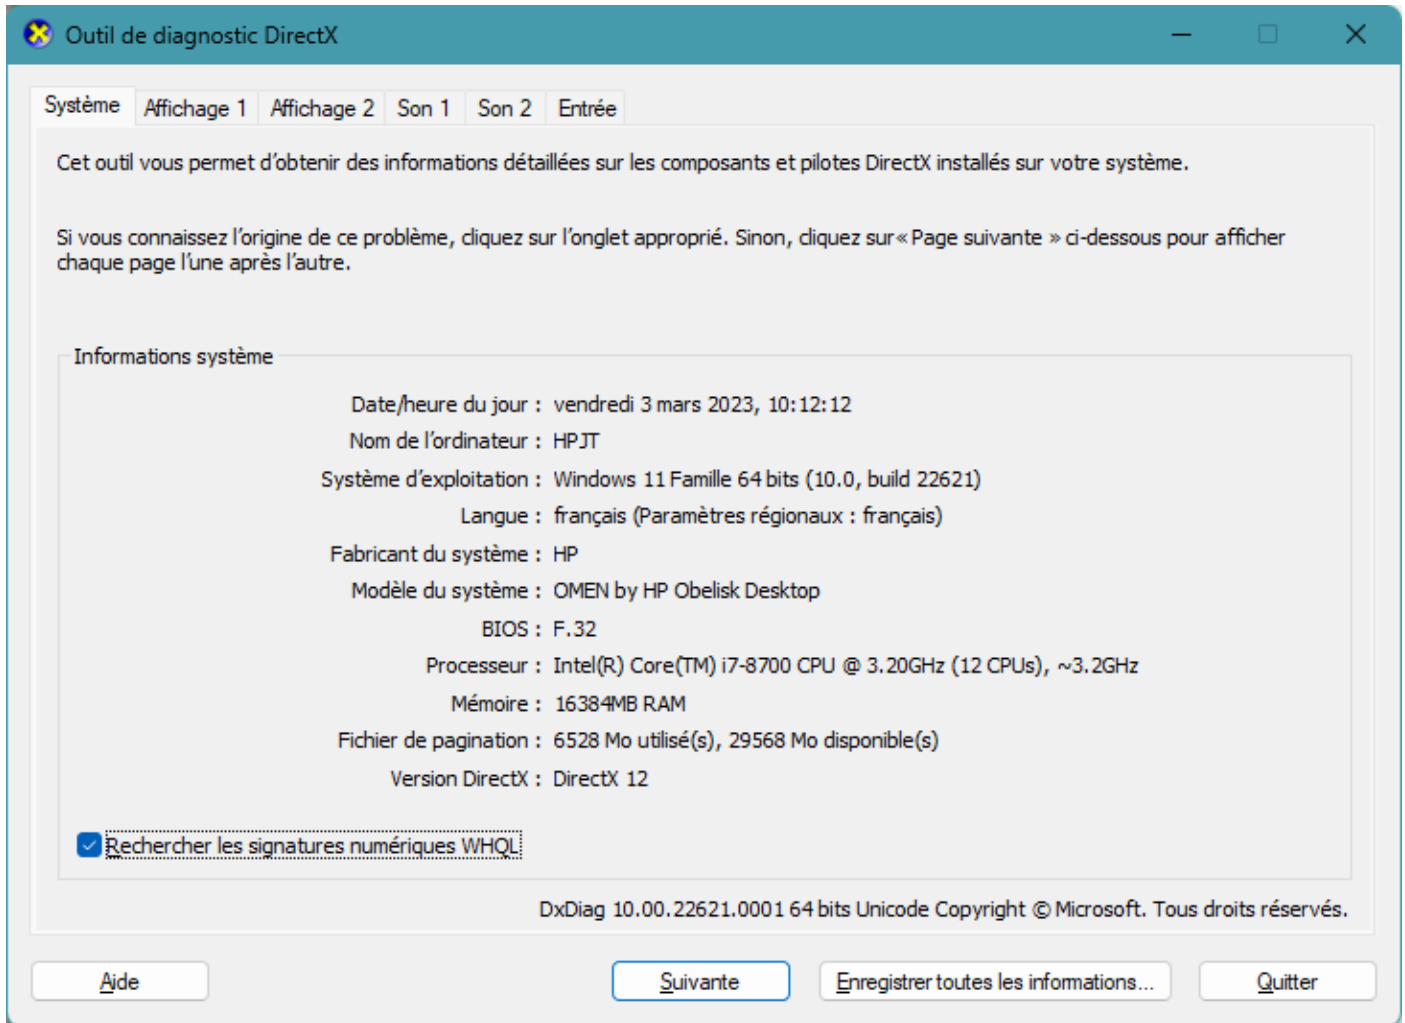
Outil de diagnostic DirectX

Système | Affichage 1 | Affichage 2 | Son 1 | Son 2 | Entrée

Cet outil vous permet d'obtenir des informations détaillées sur les composants et pilotes DirectX installés sur votre système.

Si vous connaissez l'origine de ce problème, cliquez sur l'onglet approprié. Sinon, cliquez sur« Page suivante » ci-dessous pour afficher chaque page l'une après l'autre.

Informations système

Date/heure du jour : vendredi 3 mars 2023, 10:12:12
Nom de l'ordinateur : HPJT
Système d'exploitation : Windows 11 Famille 64 bits (10.0, build 22621)
Langue : français (Paramètres régionaux : français)
Fabricant du système : HP
Modèle du système : OMEN by HP Obelisk Desktop
BIOS : F.32
Processeur : Intel(R) Core(TM) i7-8700 CPU @ 3.20GHz (12 CPUs), ~3.2GHz
Mémoire : 16384MB RAM
Fichier de pagination : 6528 Mo utilisé(s), 29568 Mo disponible(s)
Version DirectX : DirectX 12

Rechercher les signatures numériques WHQL

DxDiag 10.00.22621.0001 64 bits Unicode Copyright © Microsoft. Tous droits réservés.

Aide | Suivante | Enregistrer toutes les informations... | Quitter